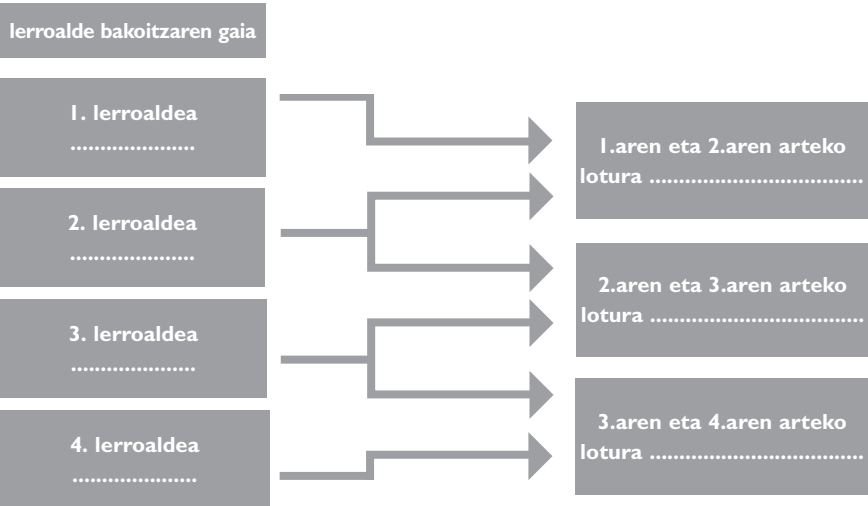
lerroalde bakoitzaren gaia

1. lerroaldea
....................

2. lerroaldea
....................

3. lerroaldea
....................

4. lerroaldea
....................

1.aren eta 2.aren arteko lotura ..................................

2.aren eta 3.aren arteko lotura ..................................

3.aren eta 4.aren arteko lotura ..................................